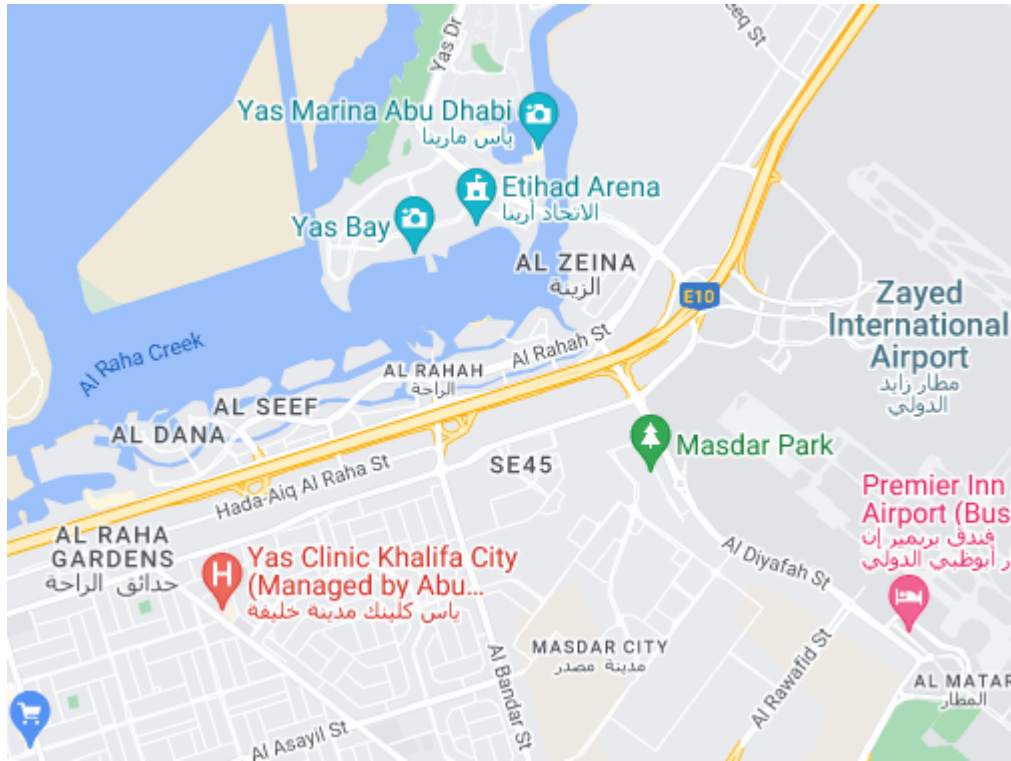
Yas Dr
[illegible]eeq St
Yas Marina Abu Dhabi
ياس مارينا
Etihad Arena
الاتحاد أرينا
Yas Bay
AL ZEINA
الزينة
E10
Zayed International Airport
مطار زايد الدولي
Al Raha Creek
Al Rahah St
AL RAHAH
الراحة
AL SEEF
AL DANA
Masdar Park
SE45
Hada-Aiq Al Raha St
Premier Inn Airport (Bus
فندق بريمير إن
أبوظبي الدولي
AL RAHA GARDENS
حدائق الراحة
Yas Clinic Khalifa City (Managed by Abu...
ياس كلينك مدينة خليفة
Al Diyafah St
MASDAR CITY
مدينة مصدر
Al Rawafid St
Al Bandar St
AL MATAR
المطار
Al Asayil St